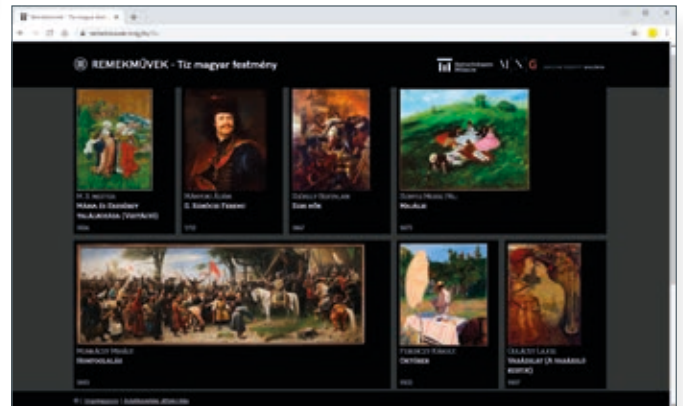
Remekművek - Tíz magyar fest... ×

remekmuvek.mng.hu

REMEKMŰVEK - Tíz magyar festmény

M. S. mester
Mária és Erzsébet találkozása (Vizitáció)
1506

Mányoki Ádám
II. Rákóczi Ferenc
1712

Székely Bertalan
Egri nők
1867

Szinyei Merse Pál
Majális
1873

Munkácsy Mihály
Honfoglalás
1893

Ferenczy Károly
Október
1903

Csontváry Lajos
Varázslat (A varázsló kertje)
1907